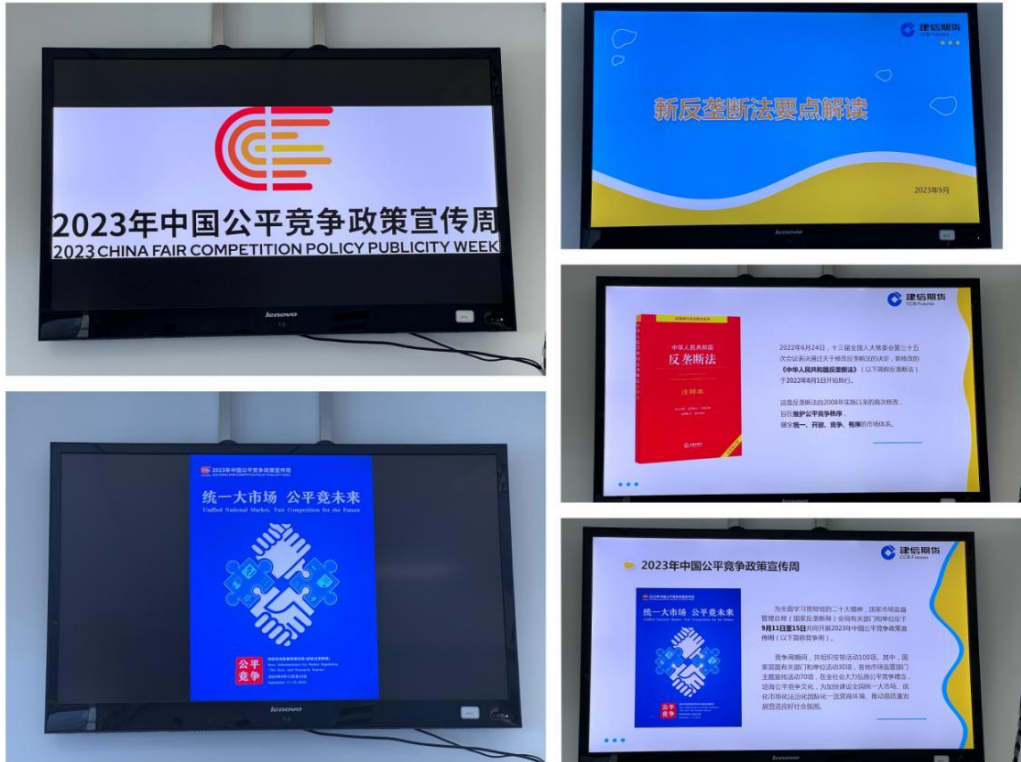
2023年中国公平竞争政策宣传周
2023 CHINA FAIR COMPETITION POLICY PUBLICITY WEEK
lenovo

建信期货

新反垄断法要点解读

2023年9月
lenovo

2023年中国公平竞争政策宣传周
统一大市场 公平竞未来
Unified National Market, Fair Competition for the Future
公平竞争
lenovo

建信期货
CCB Futures
中华人民共和国
反垄断法
注释本
2022年6月24日，十三届全国人大常委会第三十五次会议表决通过关于修改反垄断法的决定，新修改的《中华人民共和国反垄断法》（以下简称新反垄断法）于2022年8月1日开始施行。
这是反垄断法自2008年实施以来的首次修改，旨在维护公平竞争秩序，
健全统一、开放、竞争、有序的市场体系。

2023年中国公平竞争政策宣传周
建信期货
CCB Futures
统一大市场 公平竞未来
Unified National Market, Fair Competition for the Future
公平竞争
为全面学习贯彻党的二十大精神，国家市场监督管理总局（国家反垄断局）会同有关部门和单位定于9月11日至15日共同开展2023年中国公平竞争政策宣传周（以下简称宣传周）。
竞争周期间，共组织安排活动100项，其中，国家层面有关部门和单位活动30项，各地市场监管部门主题宣传活动70项，在全社会大力弘扬公平竞争理念，培育公平竞争文化，为加快建设全国统一大市场、优化市场化法治化国际化一流营商环境、推动高质量发展营造良好社会氛围。